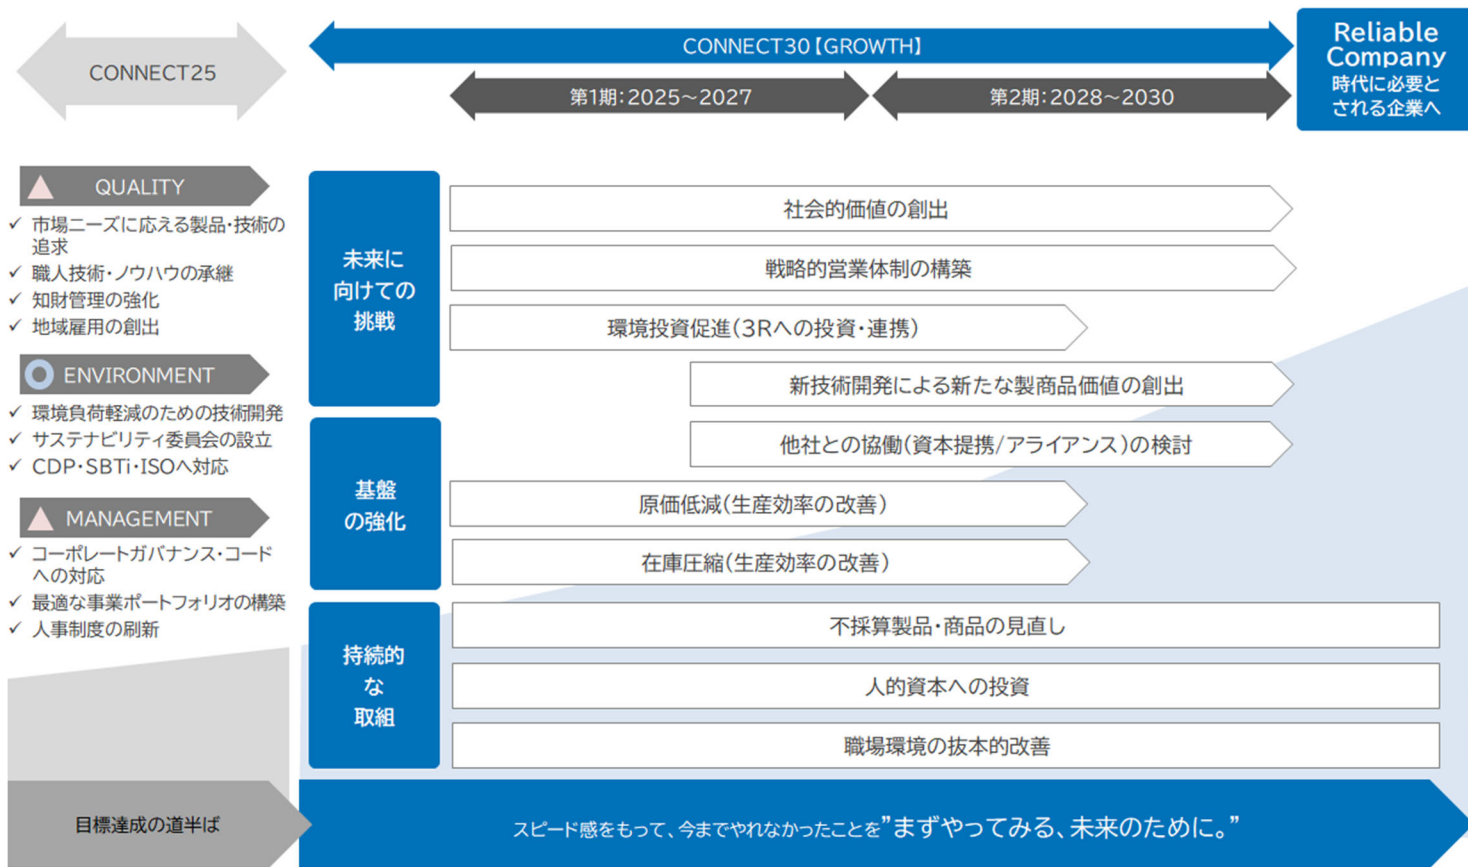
CONNECT25

CONNECT30【GROWTH】

第1期：2025～2027

第2期：2028～2030

Reliable Company 時代に必要とされる企業へ

QUALITY
✓ 市場ニーズに応える製品・技術の追求
✓ 職人技術・ノウハウの承継
✓ 知財管理の強化
✓ 地域雇用の創出

ENVIRONMENT
✓ 環境負荷軽減のための技術開発
✓ サステナビリティ委員会の設立
✓ CDP・SBTi・ISOへ対応

MANAGEMENT
✓ コーポレートガバナンス・コードへの対応
✓ 最適な事業ポートフォリオの構築
✓ 人事制度の刷新

未来に向けての挑戦

社会的価値の創出

戦略的営業体制の構築

環境投資促進（3Rへの投資・連携）

新技術開発による新たな製商品価値の創出

他社との協働（資本提携/アライアンス）の検討

基盤の強化

原価低減（生産効率の改善）

在庫圧縮（生産効率の改善）

持続的な取組

不採算製品・商品の見直し

人的資本への投資

職場環境の抜本的改善

目標達成の道半ば

スピード感をもって、今までやれなかったことを”まずやってみる、未来のために。”